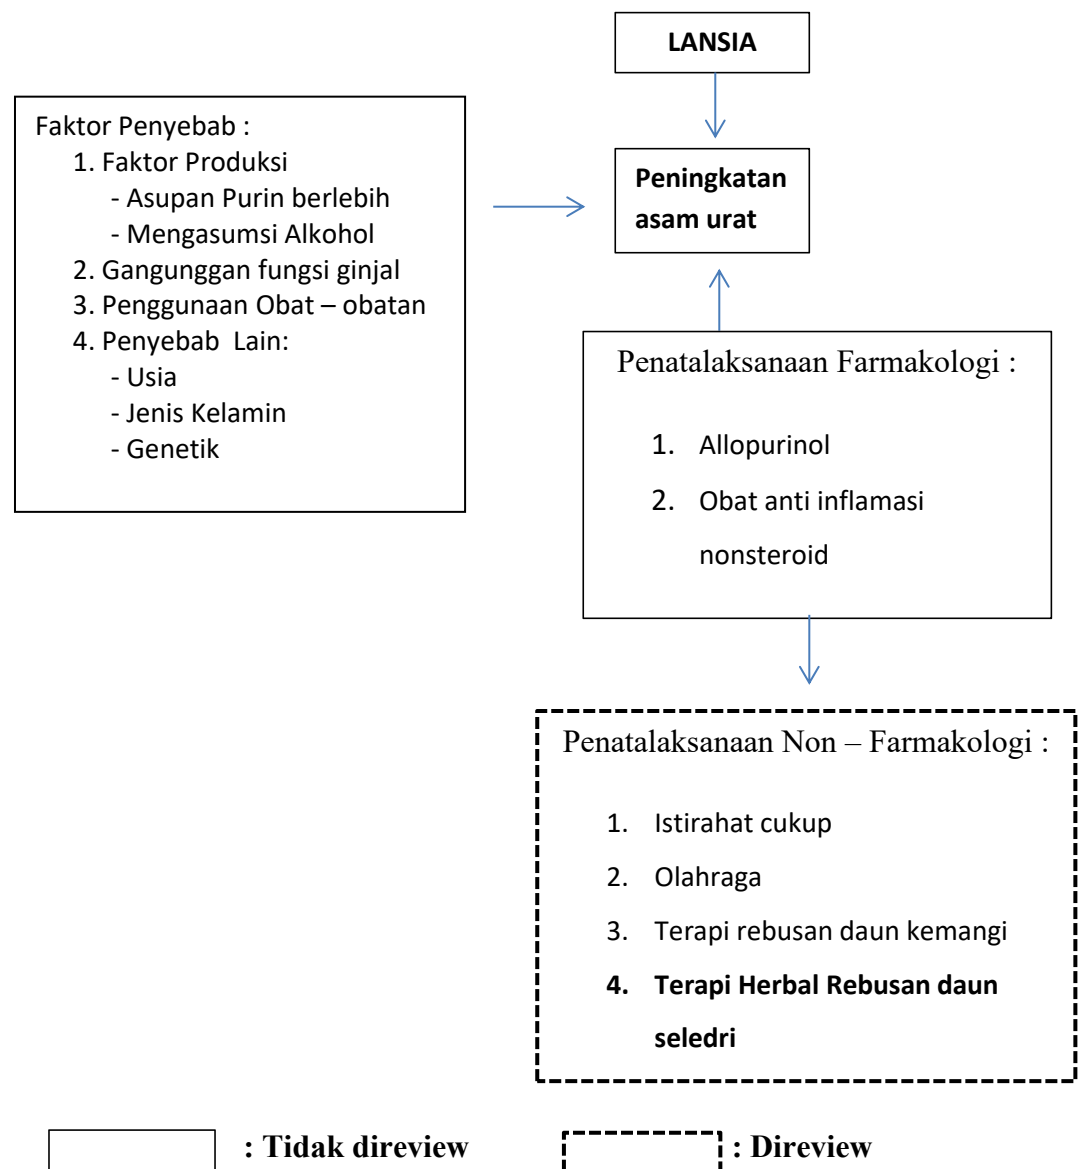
LANSIA

Faktor Penyebab :
1. Faktor Produksi
- Asupan Purin berlebih
- Mengasumsi Alkohol
2. Gangunggan fungsi ginjal
3. Penggunaan Obat – obatan
4. Penyebab Lain:
- Usia
- Jenis Kelamin
- Genetik

Peningkatan asam urat

Penatalaksanaan Farmakologi :
1. Allopurinol
2. Obat anti inflamasi nonsteroid

Penatalaksanaan Non – Farmakologi :
1. Istirahat cukup
2. Olahraga
3. Terapi rebusan daun kemangi
4. Terapi Herbal Rebusan daun seledri

: Tidak direview

: Direview